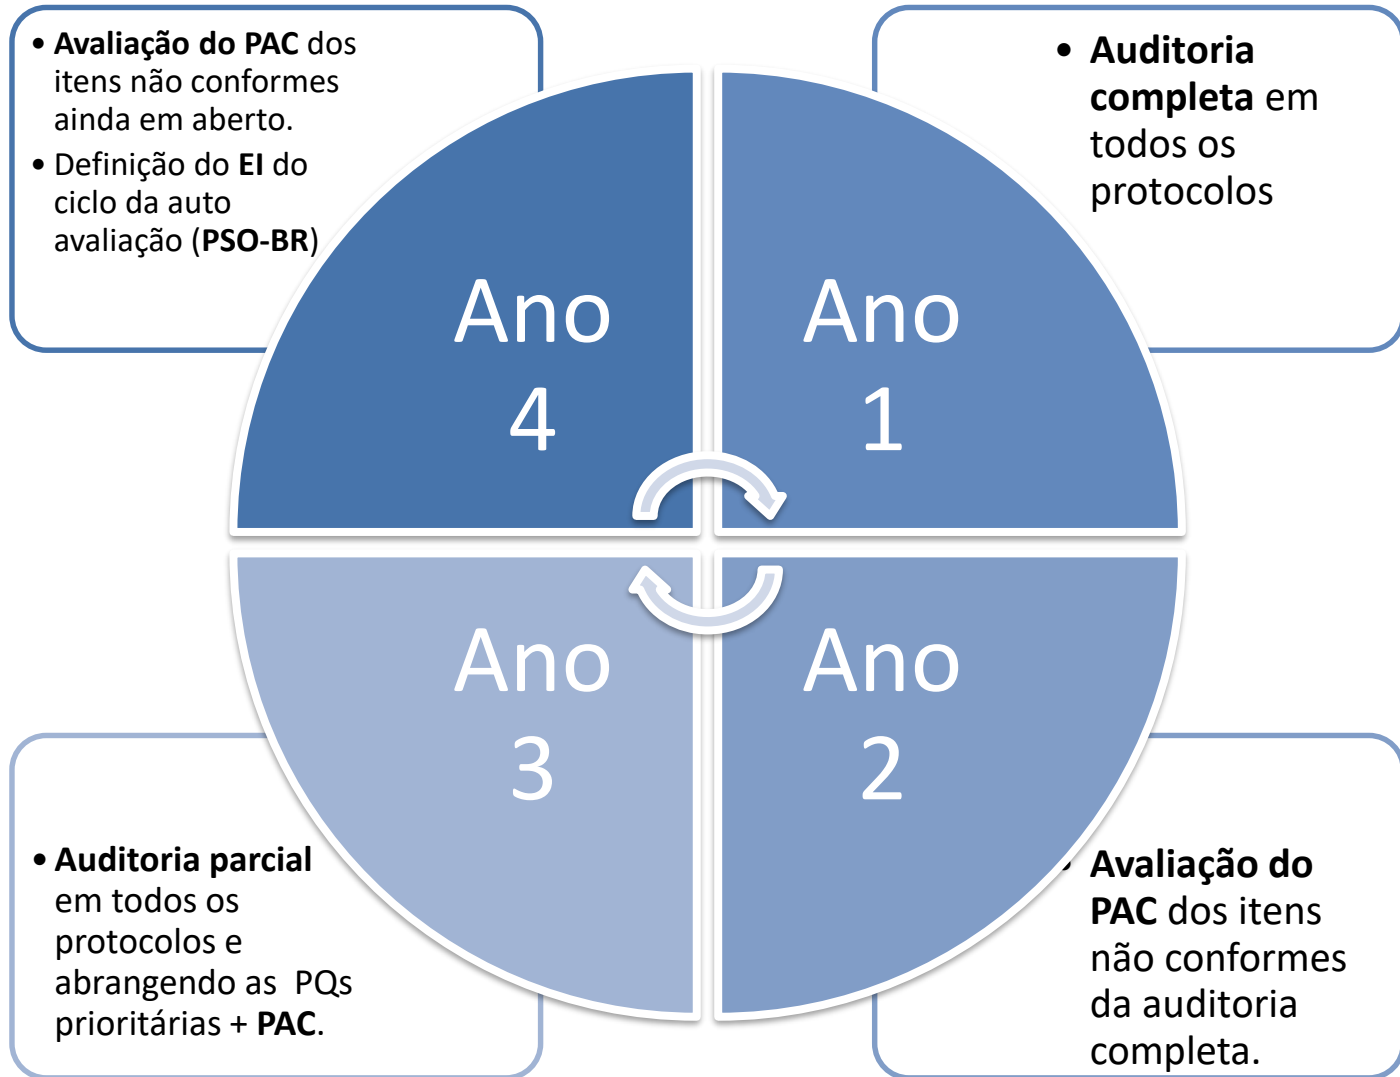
• Avaliação do PAC dos itens não conformes ainda em aberto.
• Definição do EI do ciclo da auto avaliação (PSO-BR)

• Auditoria completa em todos os protocolos

Ano 4

Ano 1

Ano 3

Ano 2

• Auditoria parcial em todos os protocolos e abrangendo as PQs prioritárias + PAC.

• Avaliação do PAC dos itens não conformes da auditoria completa.